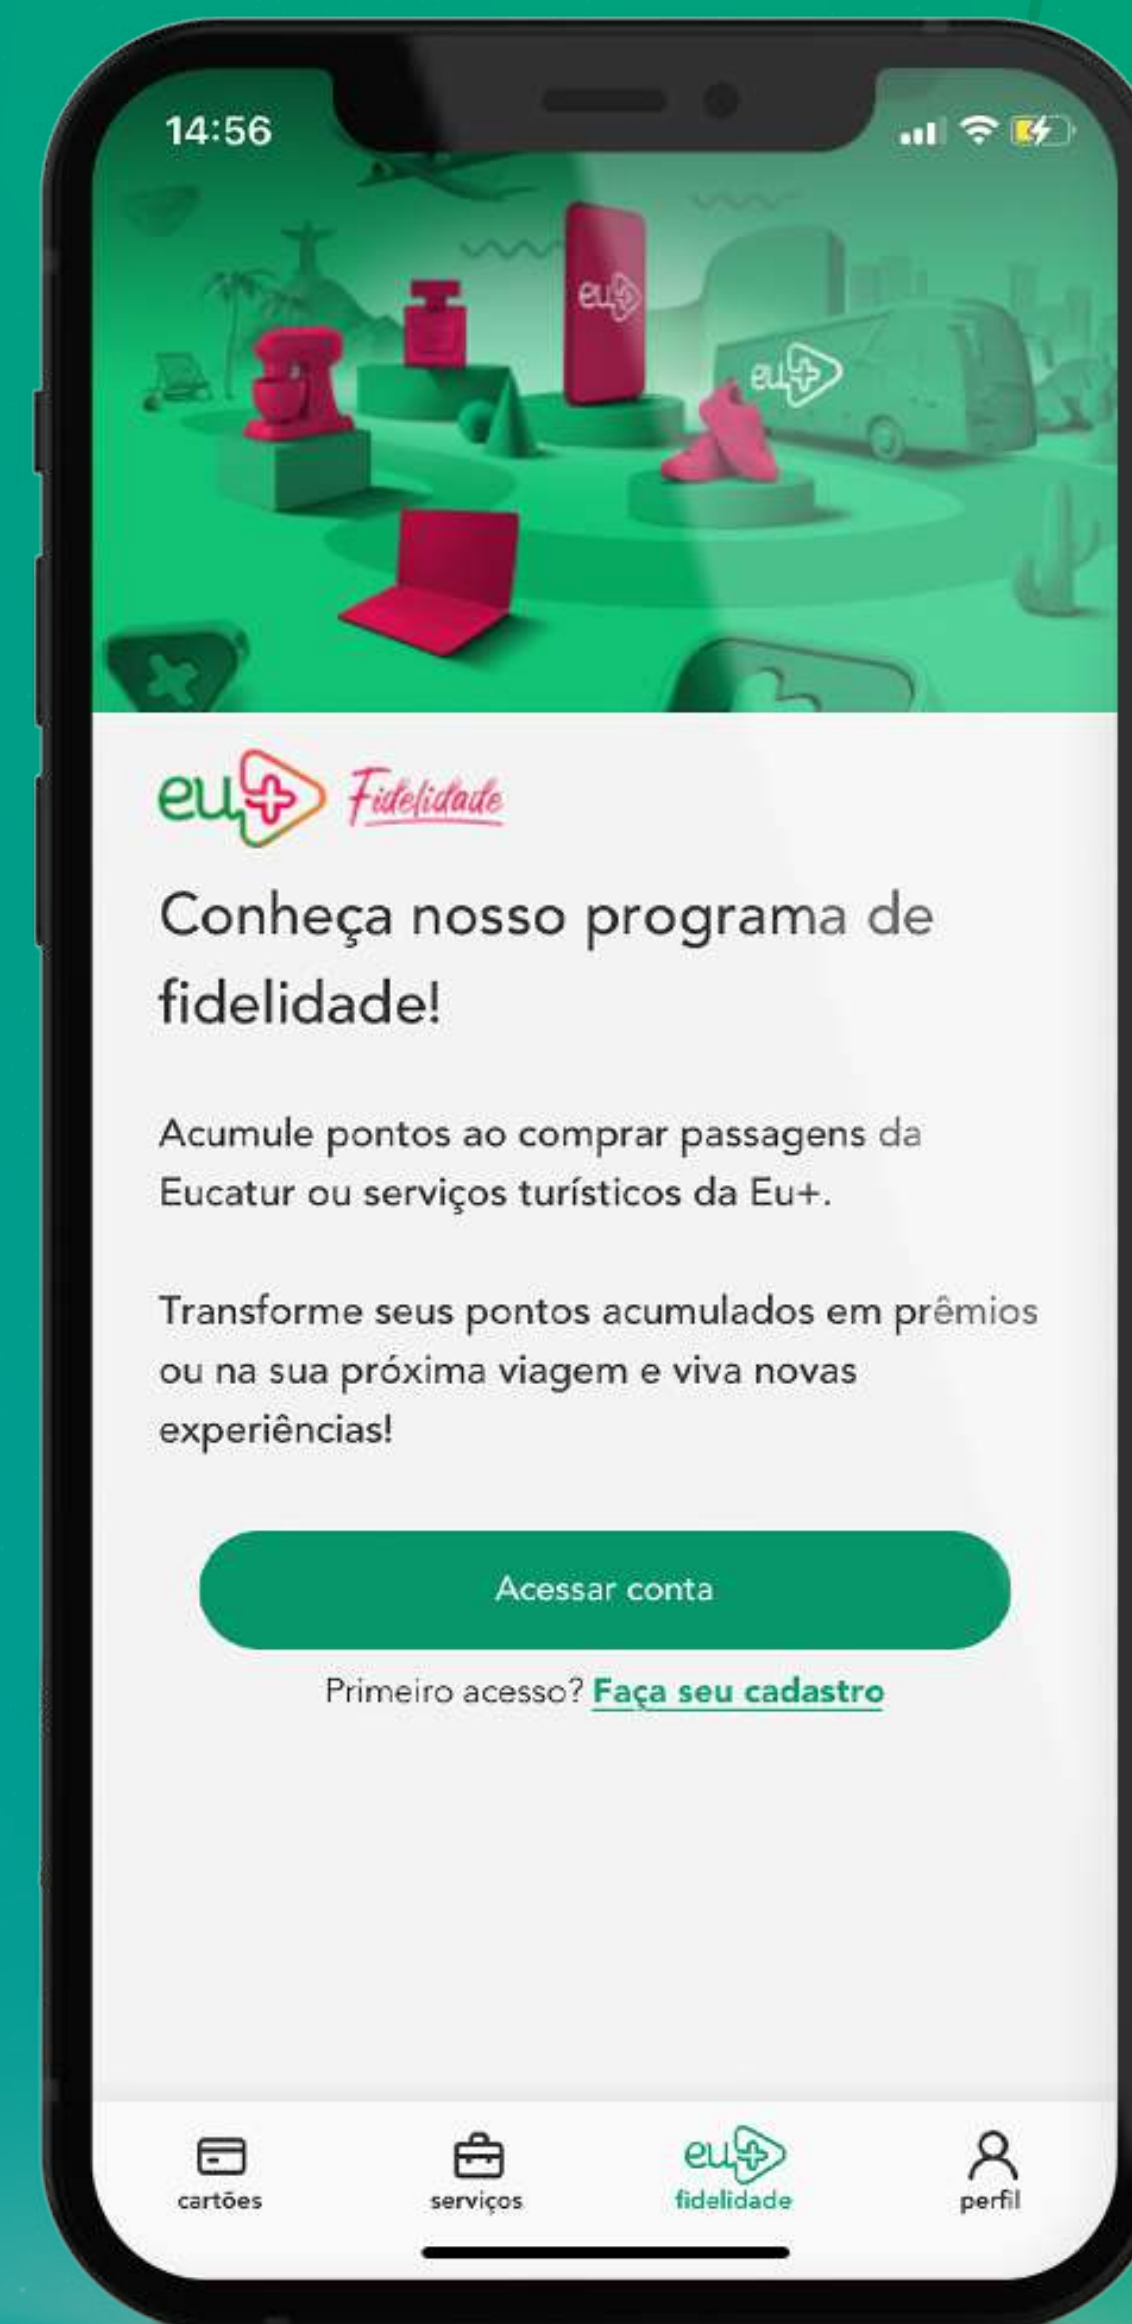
14:56

eu

eu

eu Fidelidade

Conheça nosso programa de fidelidade!

Acumule pontos ao comprar passagens da Eucatur ou serviços turísticos da Eu+.

Transforme seus pontos acumulados em prêmios ou na sua próxima viagem e viva novas experiências!

Acessar conta

Primeiro acesso? Faça seu cadastro

cartões
serviços
eu
fidelidade
perfil